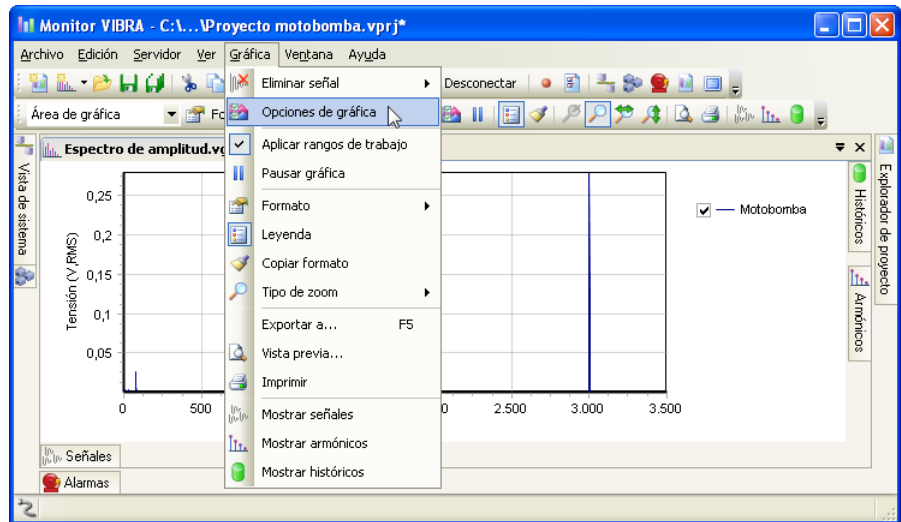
Monitor VIBRA - C:\...\Proyecto motobomba.vprj*

Archivo Edición Servidor Ver Gráfica Ventana Ayuda

Desconectar

Área de gráfica

Fo

Vista de sistema

Espectro de amplitud.v

Eliminar señal
Opciones de gráfica
Aplicar rangos de trabajo
Pausar gráfica
Formato
Leyenda
Copiar formato
Tipo de zoom
Exportar a... F5
Vista previa...
Imprimir
Mostrar señales
Mostrar armónicos
Mostrar históricos

0,25
0,2
0,15
0,1
0,05
Tensión (V RMS)
0
500
0
2.500
3.000
3.500

Motobomba

Históricos
Armónicos
Explorador de proyecto

Señales
Alarmas